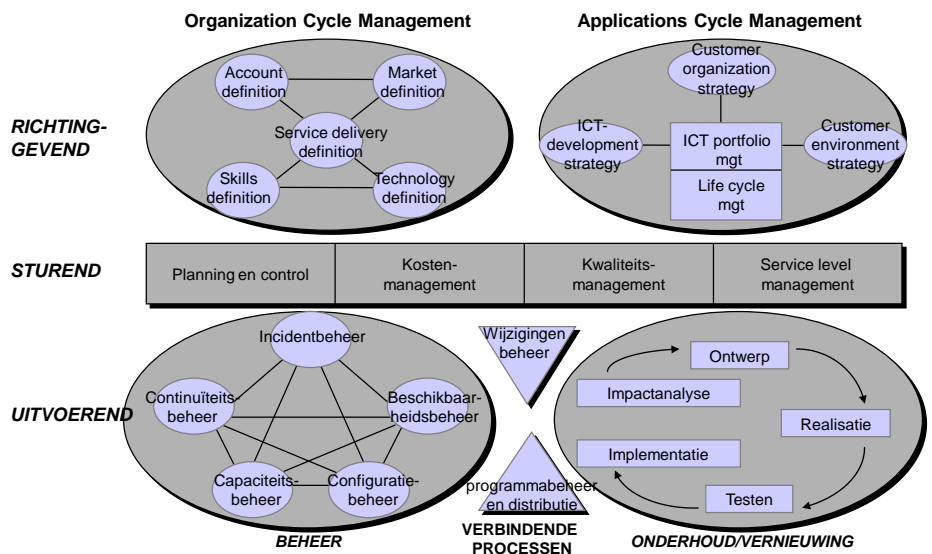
Organization Cycle Management

Applications Cycle Management

RICHTING-GEVEND

Account definition

Market definition

Service delivery definition

Skills definition

Technology definition

Customer organization strategy

ICT-development strategy

ICT portfolio mgt

Life cycle mgt

Customer environment strategy

STUREND

| Planning en control | Kosten-management | Kwaliteits-management | Service level management |
|---|---|---|---|

UITVOEREND

Incidentbeheer

Continuïteits-beheer

Beschikbaar-heidsbeheer

Capaciteits-beheer

Configuratie-beheer

Wijzigingen beheer

programmabeheer en distributie

Ontwerp

Impactanalyse

Realisatie

Implementatie

Testen

BEHEER

VERBINDENDE PROCESSEN

ONDERHOUD/VERNIEUWING